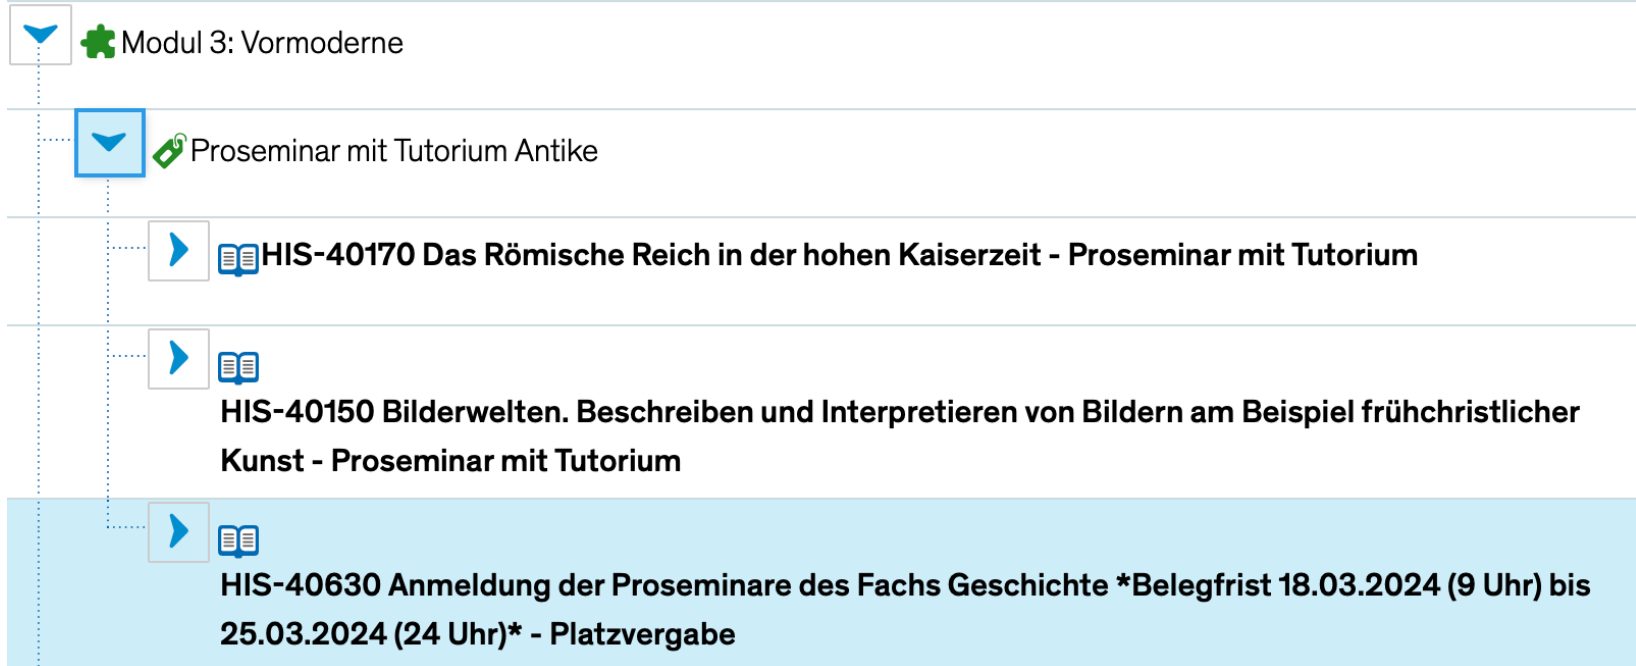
Modul 3: Vormoderne

Proseminar mit Tutorium Antike

HIS-40170 Das Römische Reich in der hohen Kaiserzeit - Proseminar mit Tutorium

HIS-40150 Bilderwelten. Beschreiben und Interpretieren von Bildern am Beispiel frühchristlicher Kunst - Proseminar mit Tutorium

HIS-40630 Anmeldung der Proseminare des Fachs Geschichte *Belegfrist 18.03.2024 (9 Uhr) bis 25.03.2024 (24 Uhr)* - Platzvergabe